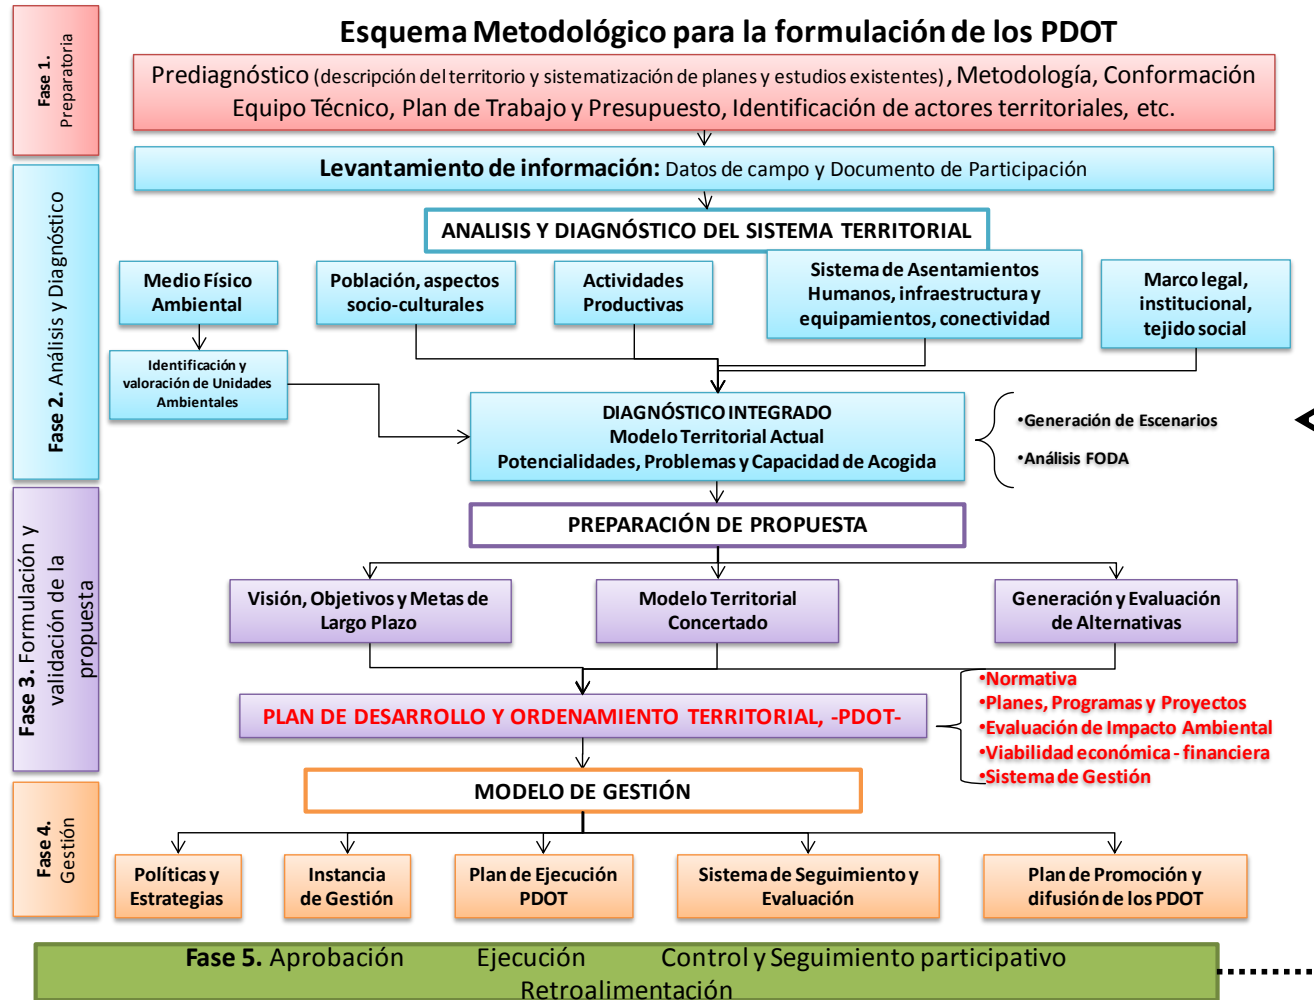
Fase 1. Preparatoria

Esquema Metodológico para la formulación de los PDOT

Prediagnóstico (descripción del territorio y sistematización de planes y estudios existentes), Metodología, Conformación Equipo Técnico, Plan de Trabajo y Presupuesto, Identificación de actores territoriales, etc.

Fase 2. Análisis y Diagnóstico

Levantamiento de información: Datos de campo y Documento de Participación

ANALISIS Y DIAGNÓSTICO DEL SISTEMA TERRITORIAL

Medio Físico Ambiental

Población, aspectos socio-culturales

Actividades Productivas

Sistema de Asentamientos Humanos, infraestructura y equipamientos, conectividad

Marco legal, institucional, tejido social

Identificación y valoración de Unidades Ambientales

DIAGNÓSTICO INTEGRADO
Modelo Territorial Actual
Potencialidades, Problemas y Capacidad de Acogida

•Generación de Escenarios
•Análisis FODA

Fase 3. Formulación y validación de la propuesta

PREPARACIÓN DE PROPUESTA

Visión, Objetivos y Metas de Largo Plazo

Modelo Territorial Concertado

Generación y Evaluación de Alternativas

PLAN DE DESARROLLO Y ORDENAMIENTO TERRITORIAL, -PDOT-

•Normativa
•Planes, Programas y Proyectos
•Evaluación de Impacto Ambiental
•Viabilidad económica - financiera
•Sistema de Gestión

Fase 4. Gestión

MODELO DE GESTIÓN

Políticas y Estrategias

Instancia de Gestión

Plan de Ejecución PDOT

Sistema de Seguimiento y Evaluación

Plan de Promoción y difusión de los PDOT

Fase 5. Aprobación Ejecución Control y Seguimiento participativo Retroalimentación